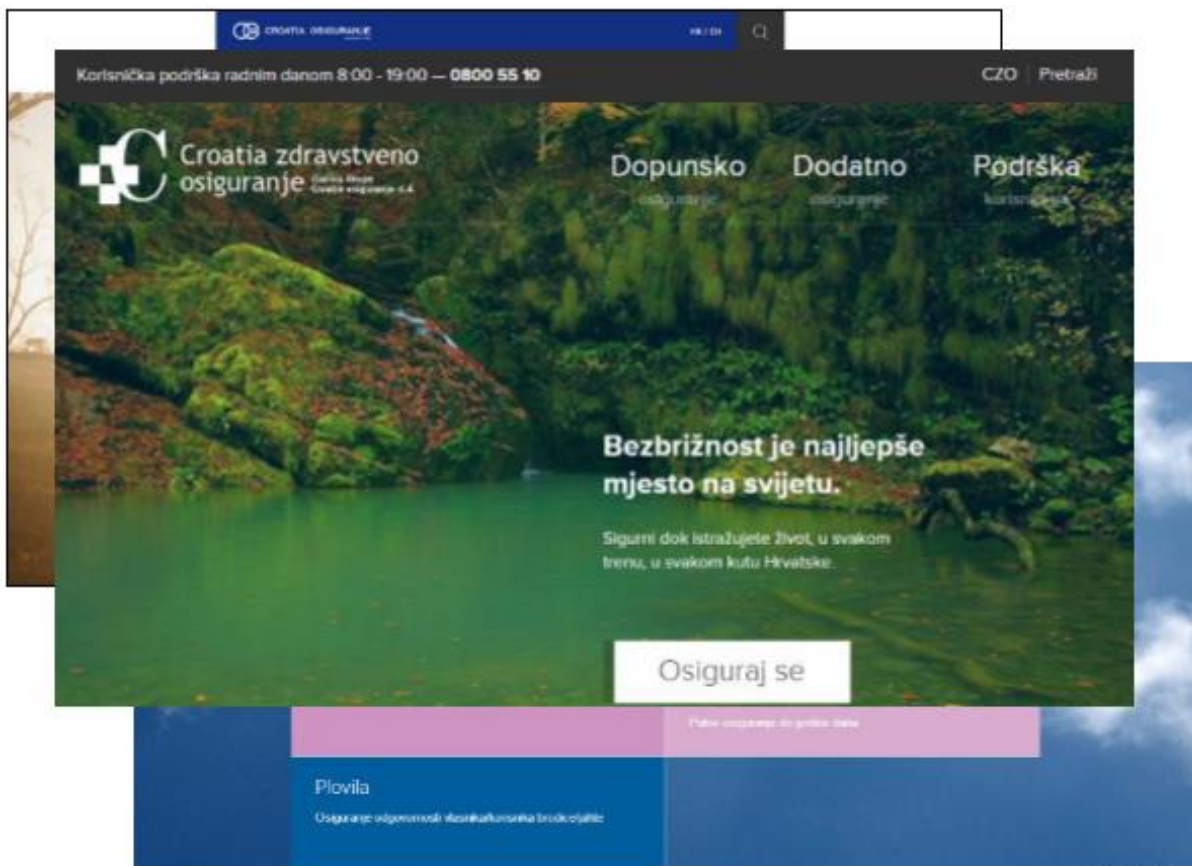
CROATIA OSIGURANJE

HR / EN

Korisnička podrška radnim danom 8:00 - 19:00 — 0800 55 10

CZO | Pretraži

Croatia zdravstveno osiguranje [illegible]

Dopunsko
osiguranje

Dodatno
osiguranje

Podrška
korisnicima

Bezbrižnost je najljepše mjesto na svijetu.

Sigurni dok istražujete život, u svakom trenu, u svakom kutu Hrvatske.

Osiguraj se

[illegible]

Plovila

Osiguranje odgovornosti vlasnika/korisnika brodice/jahte